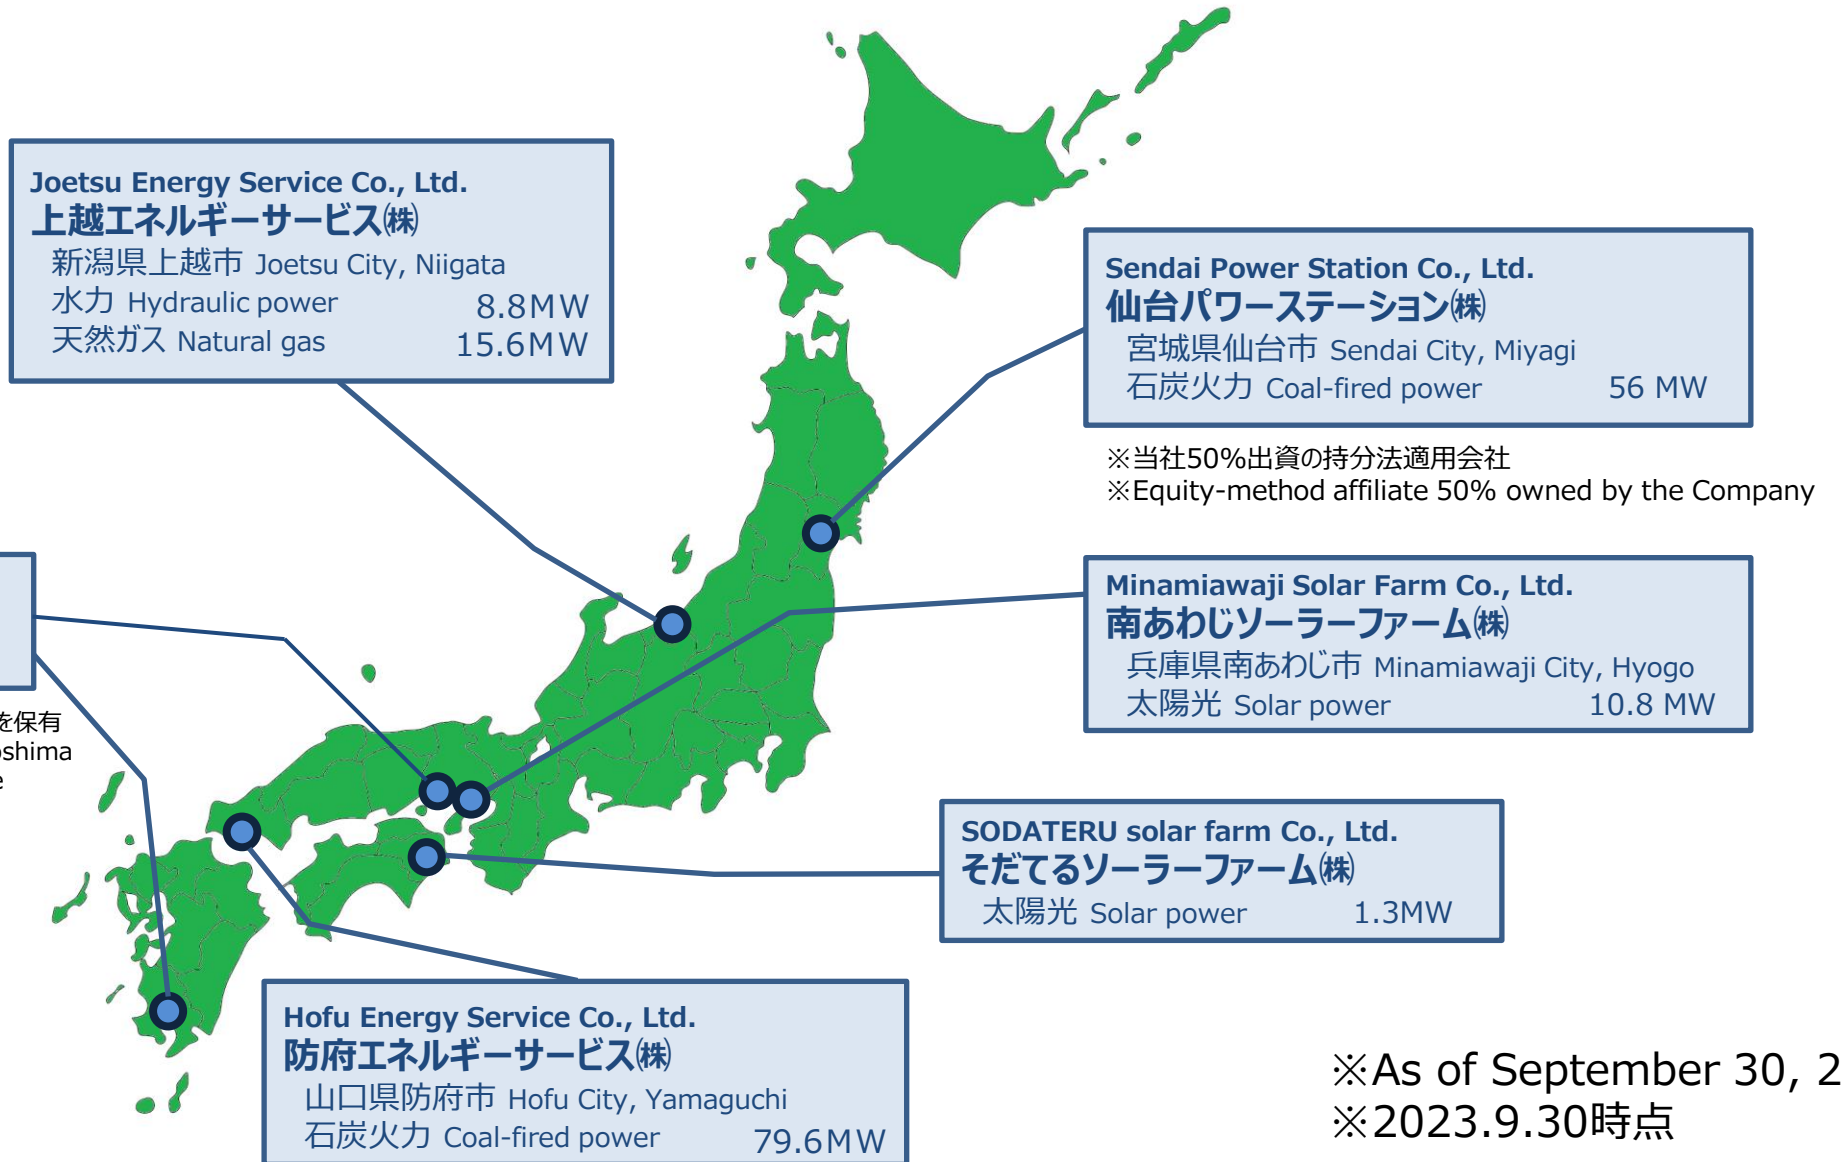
Joetsu Energy Service Co., Ltd.
上越エネルギーサービス㈱
新潟県上越市 Joetsu City, Niigata
水力 Hydraulic power 8.8MW
天然ガス Natural gas 15.6MW

Sendai Power Station Co., Ltd.
仙台パワーステーション㈱
宮城県仙台市 Sendai City, Miyagi
石炭火力 Coal-fired power 56 MW

※当社50%出資の持分法適用会社
※Equity-method affiliate 50% owned by the Company

Minamiawaji Solar Farm Co., Ltd.
南あわじソーラーファーム㈱
兵庫県南あわじ市 Minamiawaji City, Hyogo
太陽光 Solar power 10.8 MW

を保有
shima
e

SODATERU solar farm Co., Ltd.
そだてるソーラーファーム㈱
太陽光 Solar power 1.3MW

Hofu Energy Service Co., Ltd.
防府エネルギーサービス㈱
山口県防府市 Hofu City, Yamaguchi
石炭火力 Coal-fired power 79.6MW

※As of September 30, 2
※2023.9.30時点